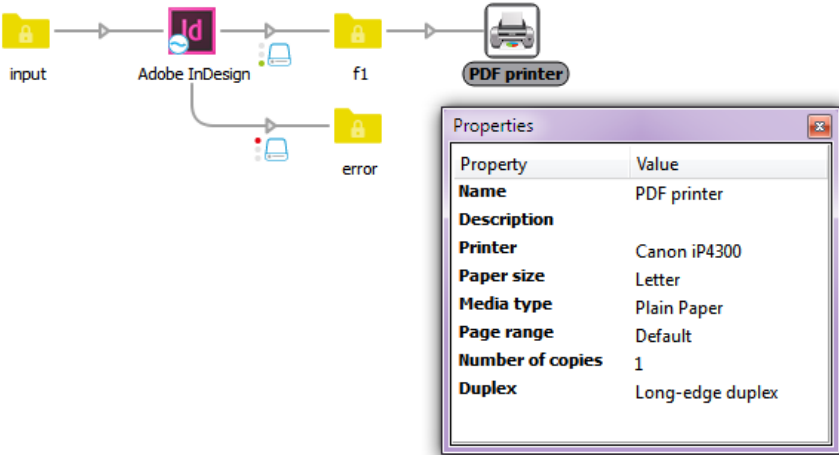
input

Id

Adobe InDesign

f1

PDF printer

error

Properties

| Property | Value |
|---|---|
| Name | PDF printer |
| Description | |
| Printer | Canon iP4300 |
| Paper size | Letter |
| Media type | Plain Paper |
| Page range | Default |
| Number of copies | 1 |
| Duplex | Long-edge duplex |